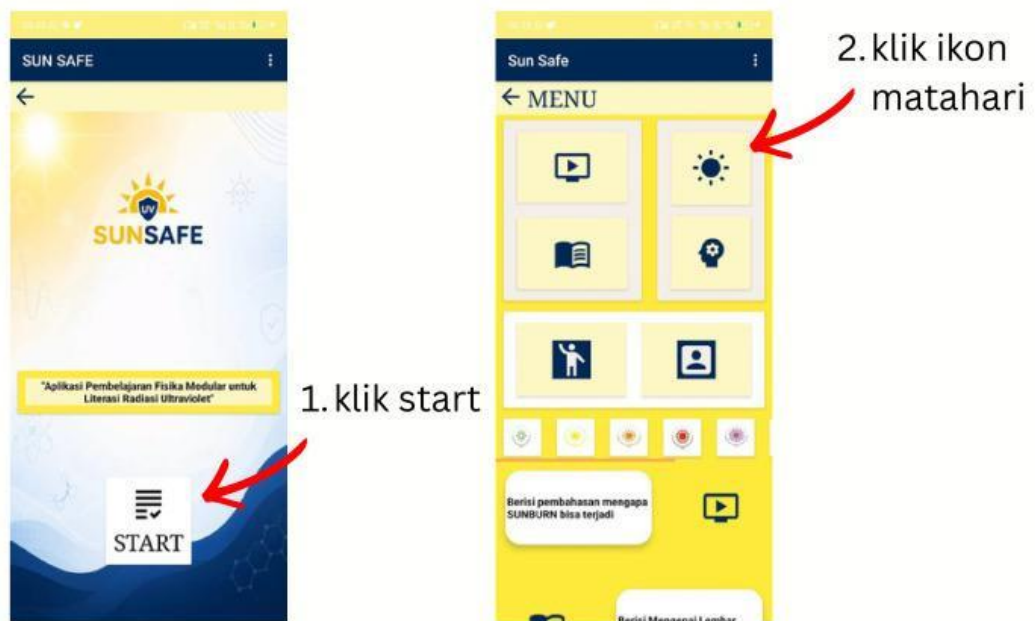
SUN SAFE

←

UV

SUNSAFE

"Aplikasi Pembelajaran Fisika Modular untuk Literasi Radiasi Ultraviolet"

START

1. klik start

Sun Safe

← MENU

2. klik ikon matahari

Berisi pembahasan mengapa SUNBURN bisa terjadi

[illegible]